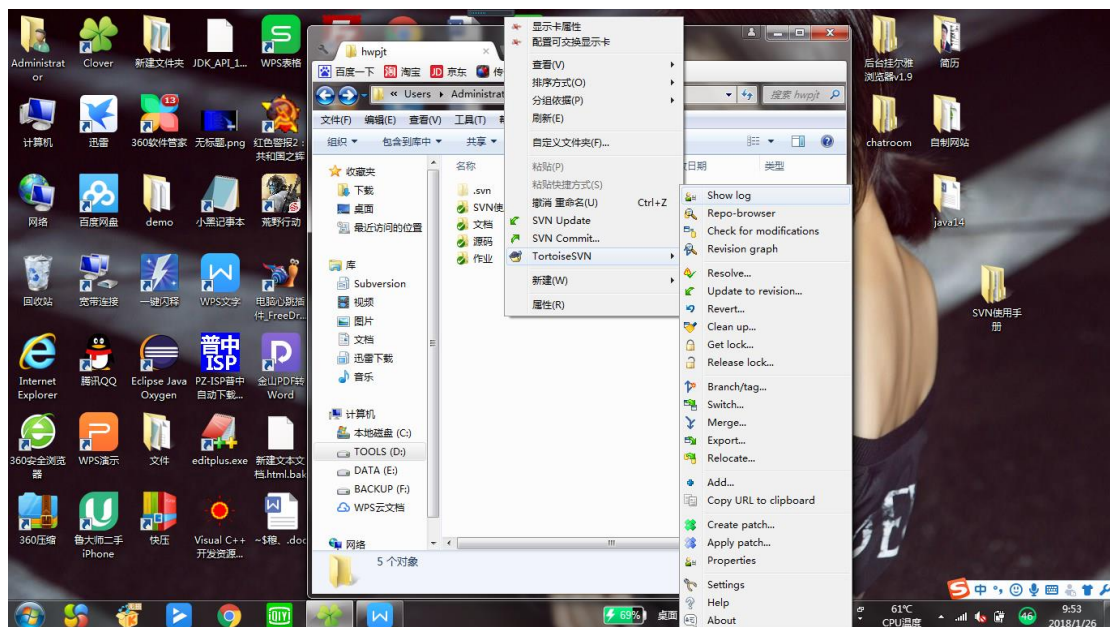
Administrator
Clover
新建文件夹
JDK_API_1...
WPS表格
计算机
迅雷
360软件管家
无标题.png
红色警报2：共和国之辉
网络
百度网盘
demo
小黑记事本
荒野行动
回收站
宽带连接
一键闪释
WPS文字
电脑心跳插件_FreeDr...
Internet Explorer
腾讯QQ
Eclipse Java Oxygen
PZ-ISP普中自动下载...
金山PDF转Word
360安全浏览器
WPS演示
文件
editplus.exe
新建文本文档.html.bak
360压缩
鲁大师二手iPhone
快压
Visual C++ 开发资源...
~$粮...doc
后台挂尔雅浏览器v1.9
简历
chatroom
自制网站
java14
SVN使用手册

hwpjt
百度一下
淘宝
京东
Users
Administrat
搜索 hwpjt
文件(F)
编辑(E)
查看(V)
工具(T)
组织
包含到库中
共享
收藏夹
下载
桌面
最近访问的位置
库
Subversion
视频
图片
文档
迅雷下载
音乐
计算机
本地磁盘 (C:)
TOOLS (D:)
DATA (E:)
BACKUP (F:)
WPS云文档
网络
名称
.svn
SVN使
文档
源码
作业
日期
类型
5 个对象

显示卡属性
配置可交换显示卡
查看(V)
排序方式(O)
分组依据(P)
刷新(E)
自定义文件夹(F)...
粘贴(P)
粘贴快捷方式(S)
撤消 重命名(U) Ctrl+Z
SVN Update
SVN Commit...
TortoiseSVN
新建(W)
属性(R)

Show log
Repo-browser
Check for modifications
Revision graph
Resolve...
Update to revision...
Revert...
Clean up...
Get lock...
Release lock...
Branch/tag...
Switch...
Merge...
Export...
Relocate...
Add...
Copy URL to clipboard
Create patch...
Apply patch...
Properties
Settings
Help
About

69%
桌面
61℃
CPU温度
46
9:53
2018/1/26